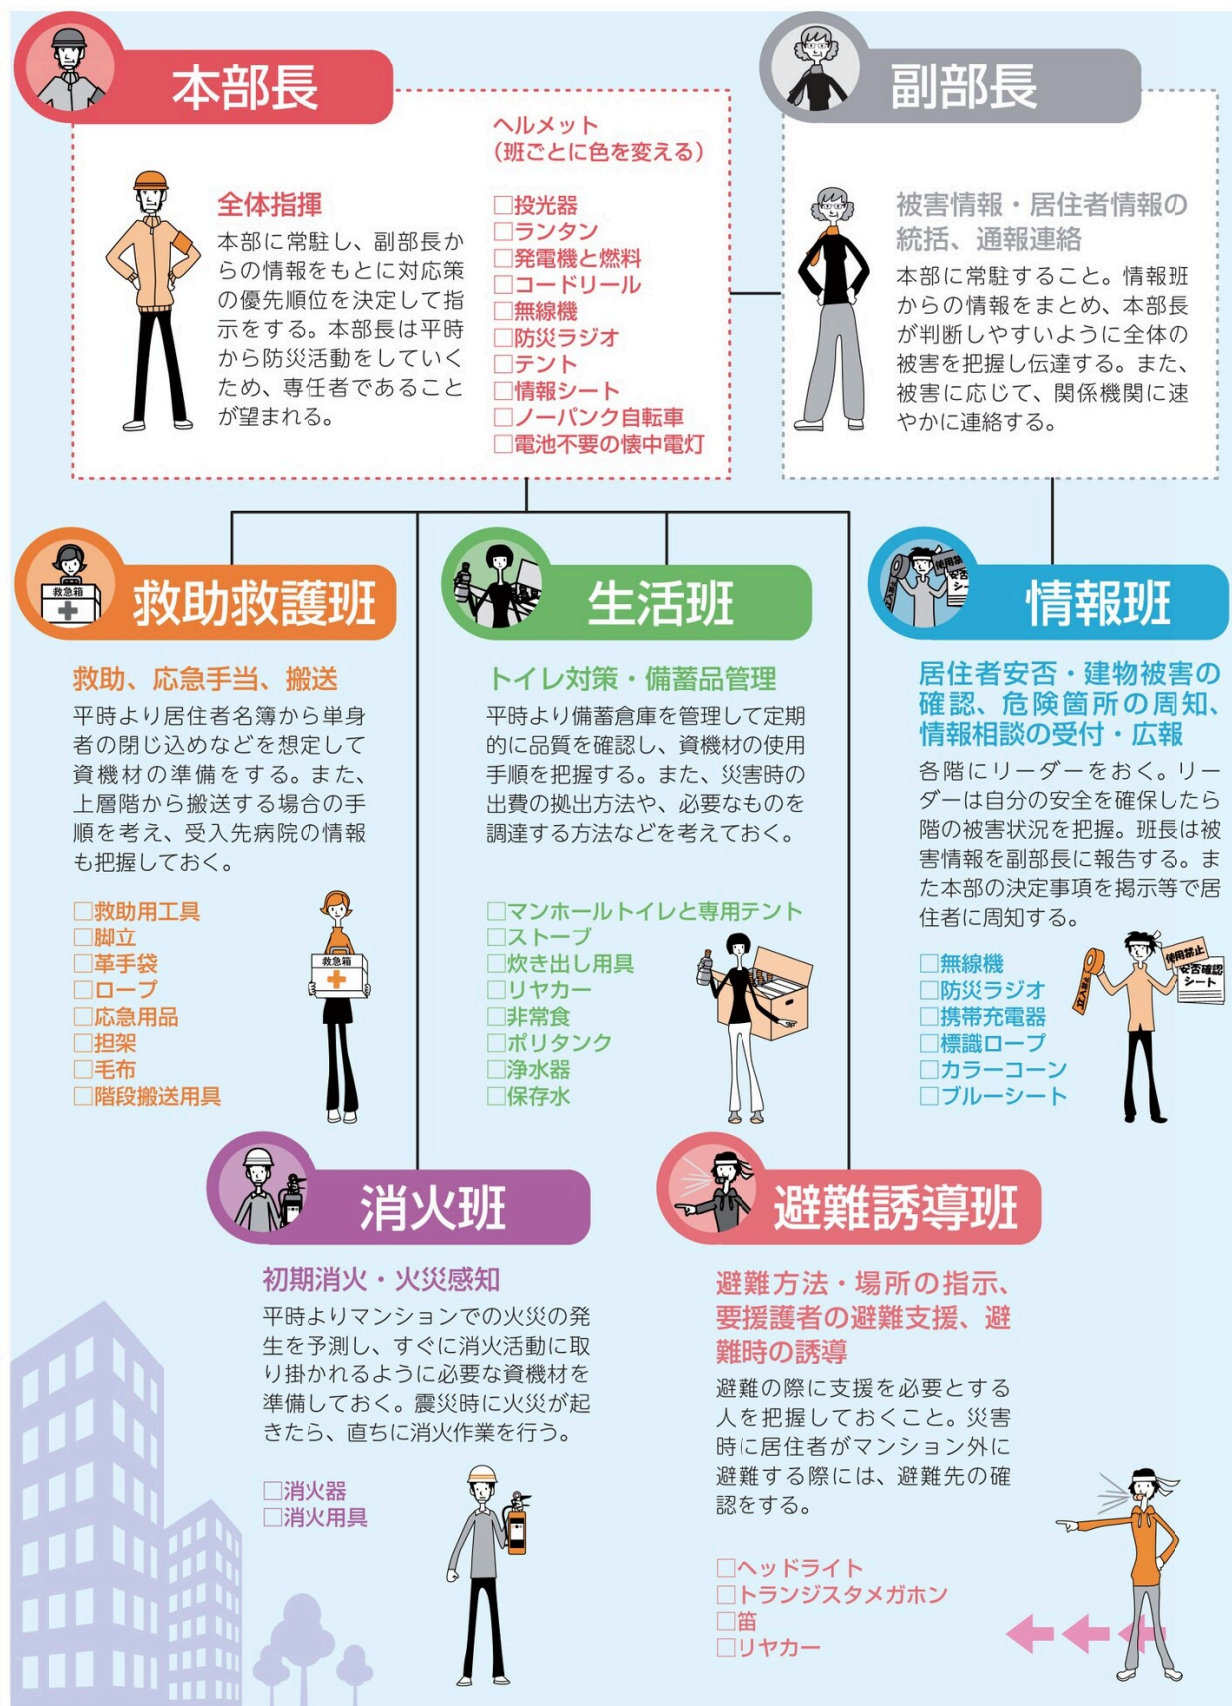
本部長

全体指揮
本部に常駐し、副部長からの情報をもとに対応策の優先順位を決定して指示をする。本部長は平時から防災活動をしていくため、専任者であることが望まれる。

ヘルメット
（班ごとに色を変える）
□投光器
□ランタン
□発電機と燃料
□コードリール
□無線機
□防災ラジオ
□テント
□情報シート
□ノーパンク自転車
□電池不要の懐中電灯

副部長

被害情報・居住者情報の統括、通報連絡
本部に常駐すること。情報班からの情報をまとめ、本部長が判断しやすいように全体の被害を把握し伝達する。また、被害に応じて、関係機関に速やかに連絡する。

救急箱
救助救護班

救助、応急手当、搬送
平時より居住者名簿から単身者の閉じ込めなどを想定して資機材の準備をする。また、上層階から搬送する場合の手順を考え、受入先病院の情報も把握しておく。

□救助用工具
□脚立
□革手袋
□ロープ
□応急用品
□担架
□毛布
□階段搬送用具

救急箱

生活班

トイレ対策・備蓄品管理
平時より備蓄倉庫を管理して定期的に品質を確認し、資機材の使用手順を把握する。また、災害時の出費の拠出方法や、必要なものを調達する方法などを考えておく。

□マンホールトイレと専用テント
□ストーブ
□炊き出し用具
□リヤカー
□非常食
□ポリタンク
□浄水器
□保存水

使用禁止
安否シート
情報班

居住者安否・建物被害の確認、危険箇所の周知、情報相談の受付・広報
各階にリーダーをおく。リーダーは自分の安全を確保したら階の被害状況を把握。班長は被害情報を副部長に報告する。また本部の決定事項を掲示等で居住者に周知する。

□無線機
□防災ラジオ
□携帯充電器
□標識ロープ
□カラーコーン
□ブルーシート

立入禁止
使用禁止
安否確認シート

消火班

初期消火・火災感知
平時よりマンションでの火災の発生を予測し、すぐに消火活動に取り掛かれるように必要な資機材を準備しておく。震災時に火災が起きたら、直ちに消火作業を行う。

□消火器
□消火用具

避難誘導班

避難方法・場所の指示、要援護者の避難支援、避難時の誘導
避難の際に支援を必要とする人を把握しておくこと。災害時に居住者がマンション外に避難する際には、避難先の確認をする。

□ヘッドライト
□トランジスタメガホン
□笛
□リヤカー